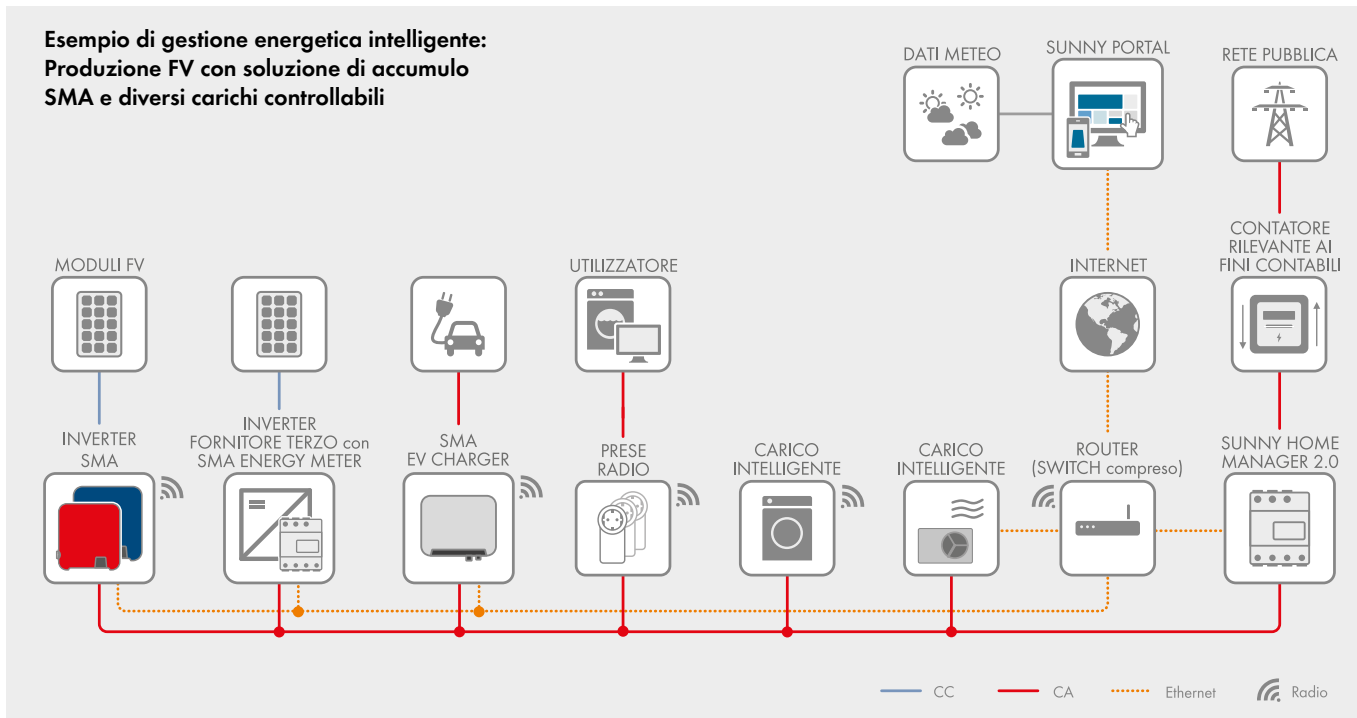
Esempio di gestione energetica intelligente:
Produzione FV con soluzione di accumulo SMA e diversi carichi controllabili

DATI METEO

SUNNY PORTAL

RETE PUBBLICA

CONTATORE RILEVANTE AI FINI CONTABILI

INTERNET

MODULI FV

UTILIZZATORE

INVERTER SMA

INVERTER FORNITORE TERZO con SMA ENERGY METER

SMA EV CHARGER

PRESE RADIO

CARICO INTELLIGENTE

CARICO INTELLIGENTE

ROUTER (SWITCH compreso)

SUNNY HOME MANAGER 2.0

CC
CA
Ethernet
Radio